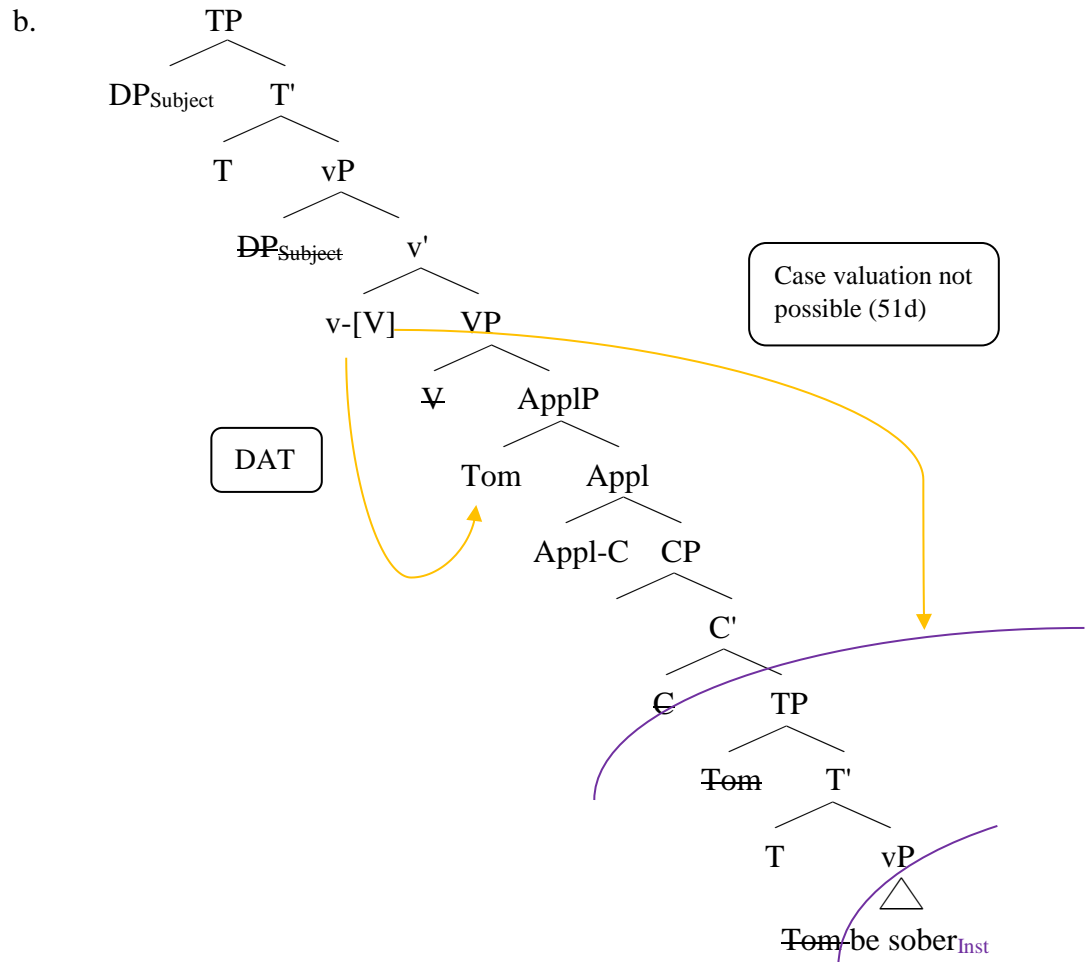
b.

TP

DP$_{\text{Subject}}$ T'

T vP

~~DP$_{\text{Subject}}$~~ v'

v-[V] VP

~~V~~ ApplP

Tom Appl

Appl-C CP

C'

~~C~~ TP

~~Tom~~ T'

T vP

~~Tom~~ be sober$_{\text{Inst}}$

Case valuation not possible (51d)

DAT